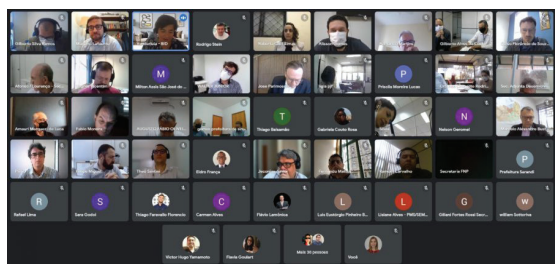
Gilberto Silva Ramos
Rodrigo Stein
Gilberto Gonçalves
Milton Assis Dao José de...
Priscila Moreira Lucas
Amauri Marques da Silva
Fabio Moreira
Thiago Balsamão
Gabriela Couto Rosa
Nelson Gonomel
Cláudio Alexandre Roc...
Thiago Costa
Eldro França
Secretaria FNP
Prefeitura Sarandi
Rafael Lima
Sara Godoi
Thiago Fernando Florencio
Carmen Alves
Flávio Lamônica
Luis Eustáquio Pinheiro R...
Luciana Alves - PMS/SEM...
Gilliard Fontes Rossi Sarc...
william Sottorina
Victor Hugo Yamamoto
Flavia Goulart
Marc 30 pessoas
Você